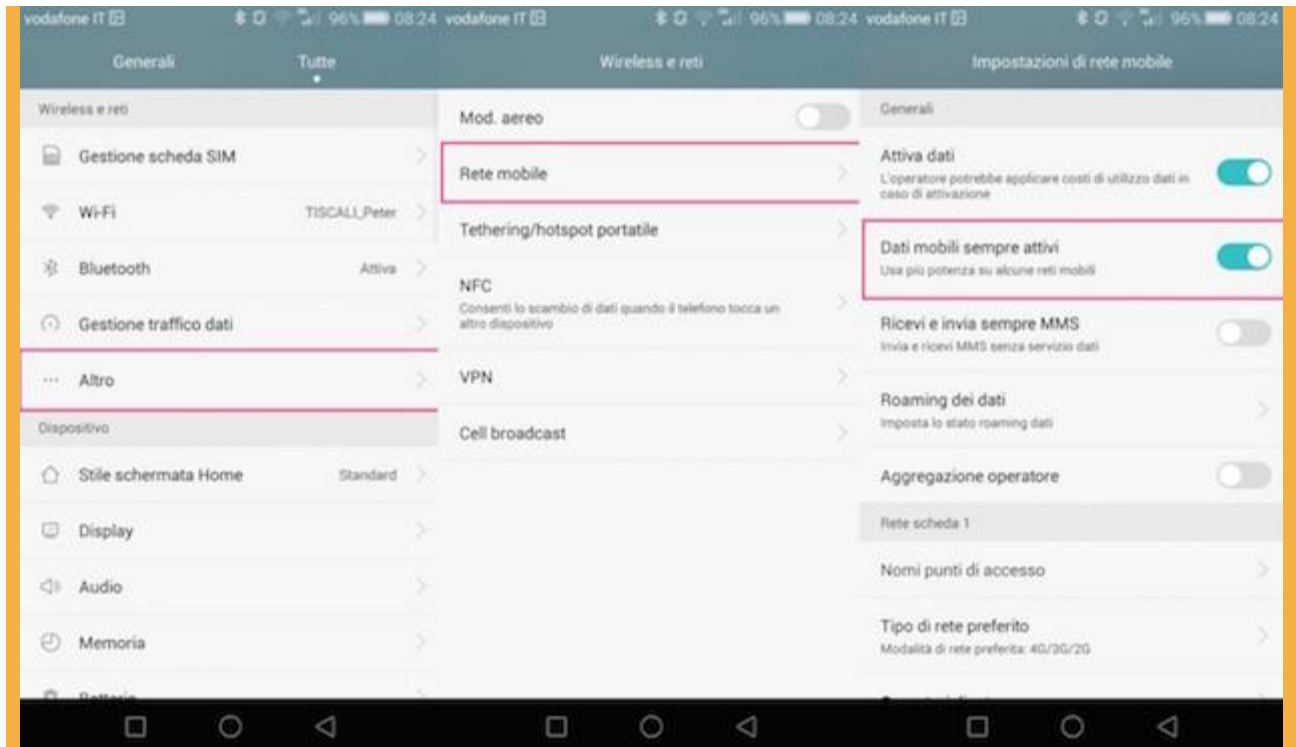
vodafone IT 96% 08:24

Generali Tutte

Wireless e reti

Gestione scheda SIM

Wi-Fi TISCALI_Peter

Bluetooth Attiva

Gestione traffico dati

Altro

Dispositivo

Stile schermata Home Standard

Display

Audio

Memoria

Batteria

vodafone IT 96% 08:24

Wireless e reti

Mod. aereo

Rete mobile

Tethering/hotspot portatile

NFC
Consenti lo scambio di dati quando il telefono tocca un altro dispositivo

VPN

Cell broadcast

vodafone IT 96% 08:24

Impostazioni di rete mobile

Generali

Attiva dati
L'operatore potrebbe applicare costi di utilizzo dati in caso di attivazione

Dati mobili sempre attivi
Usa più potenza su alcune reti mobili

Ricevi e invia sempre MMS
Invia e ricevi MMS senza servizio dati

Roaming dei dati
Imposta lo stato roaming dati

Aggregazione operatore

Rete scheda 1

Nomi punti di accesso

Tipo di rete preferito
Modalità di rete preferita: 4G/3G/2G

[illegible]